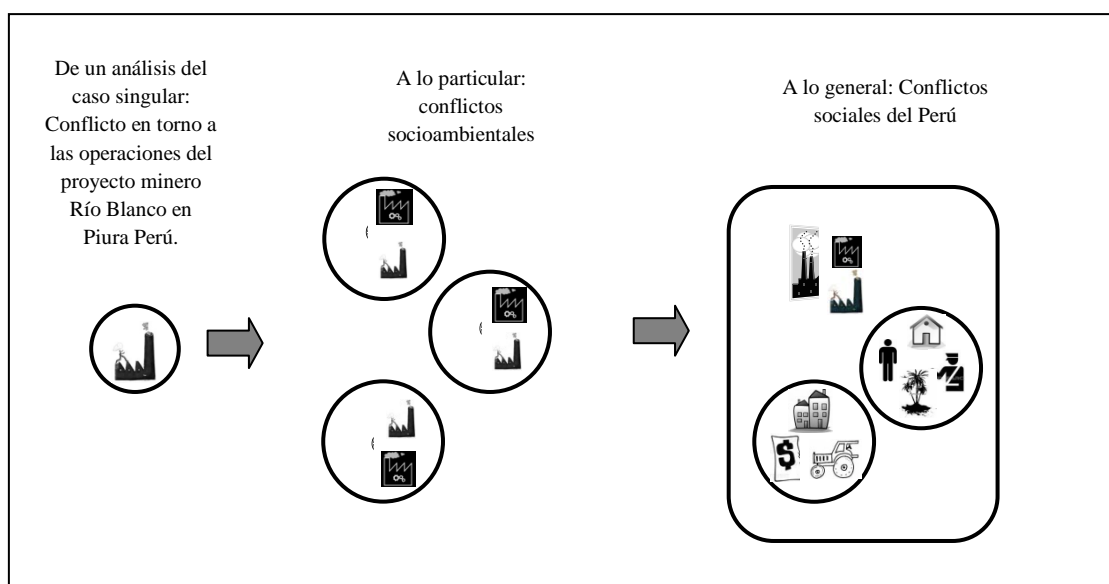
De un análisis del caso singular: Conflicto en torno a las operaciones del proyecto minero Río Blanco en Piura Perú.

A lo particular: conflictos socioambientales

A lo general: Conflictos sociales del Perú